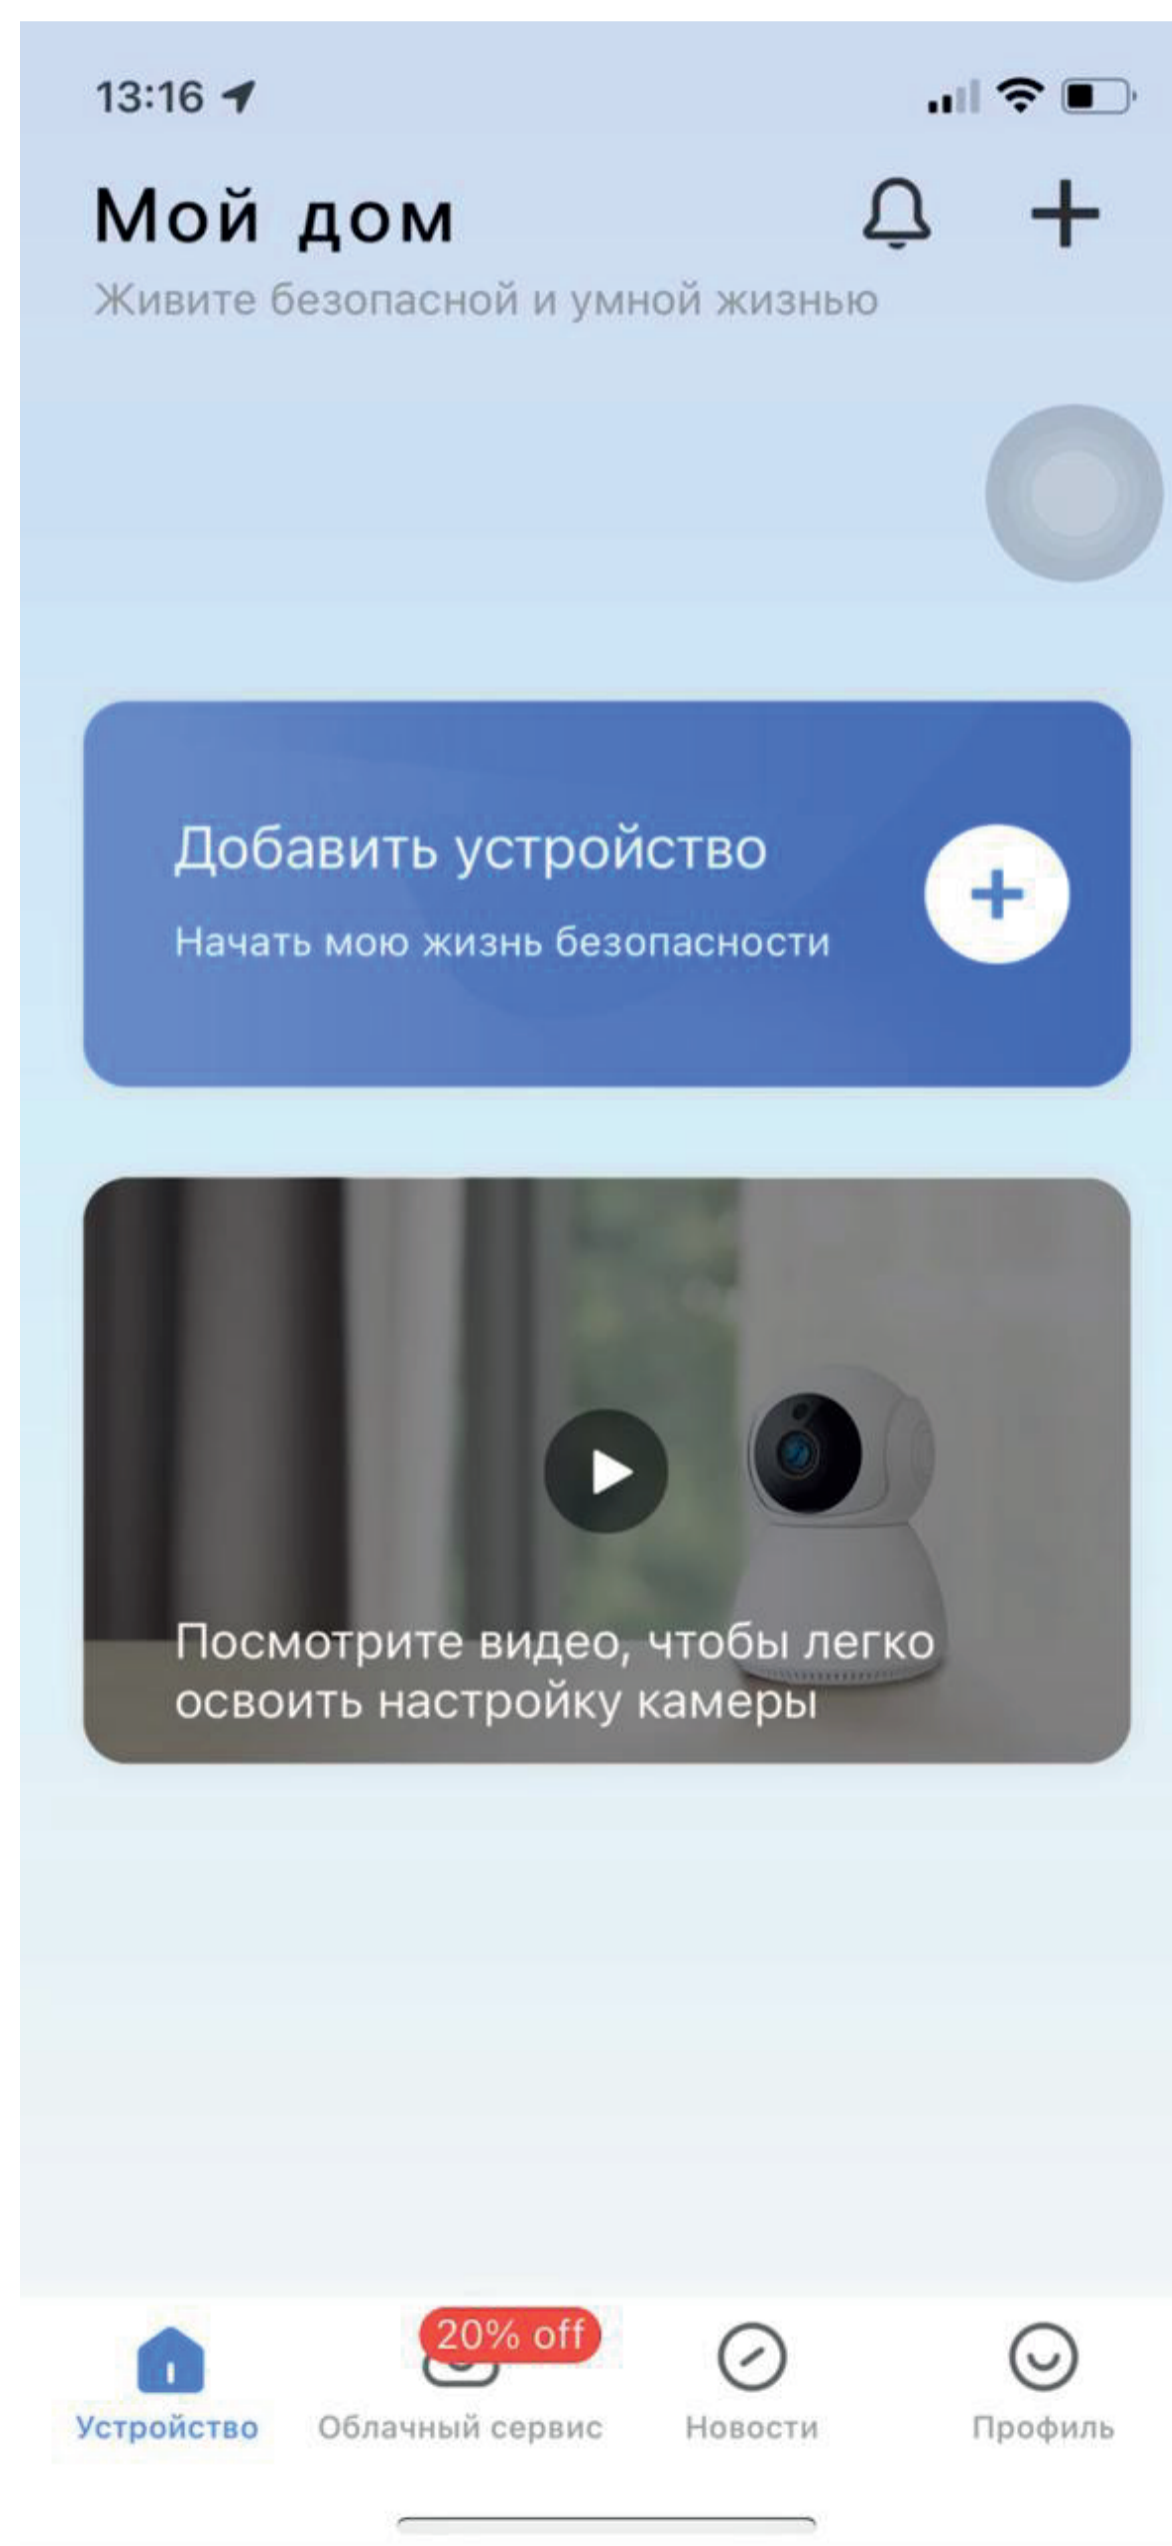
13:16

Мой дом

Живите безопасной и умной жизнью

Добавить устройство

Начать мою жизнь безопасности

Посмотрите видео, чтобы легко освоить настройку камеры

20% off

Устройство Облачный сервис Новости Профиль